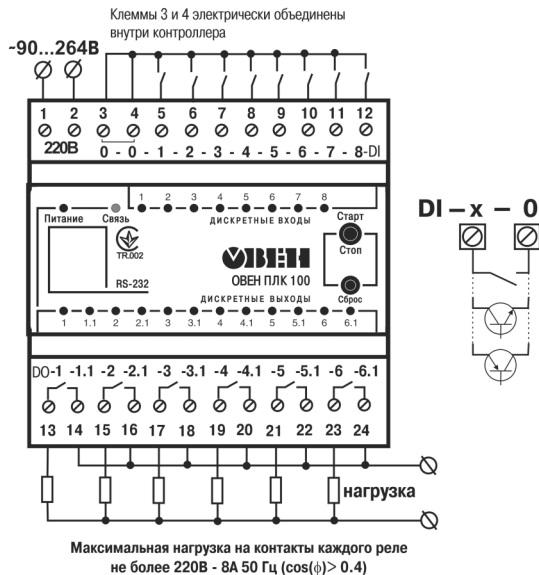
Клеммы 3 и 4 электрически объединены внутри контроллера

~90...264В

1 2 3 4 5 6 7 8 9 10 11 12

220В 0 - 0 - 1 - 2 - 3 - 4 - 5 - 6 - 7 - 8-DI

1 2 3 4 5 6 7 8

Питание Связь

ДИСКРЕТНЫЕ ВХОДЫ

Старт

Стоп

TR.002

ОВЕН

ОВЕН ПЛК 100

RS-232

Сброс

ДИСКРЕТНЫЕ ВЫХОДЫ

1 1.1 2 2.1 3 3.1 4 4.1 5 5.1 6 6.1

DO-1 -1.1 -2 -2.1 -3 -3.1 -4 -4.1 -5 -5.1 -6 -6.1

13 14 15 16 17 18 19 20 21 22 23 24

нагрузка

DI – x – 0

Максимальная нагрузка на контакты каждого реле не более 220В - 8А 50 Гц ($\cos(\phi) > 0.4$)